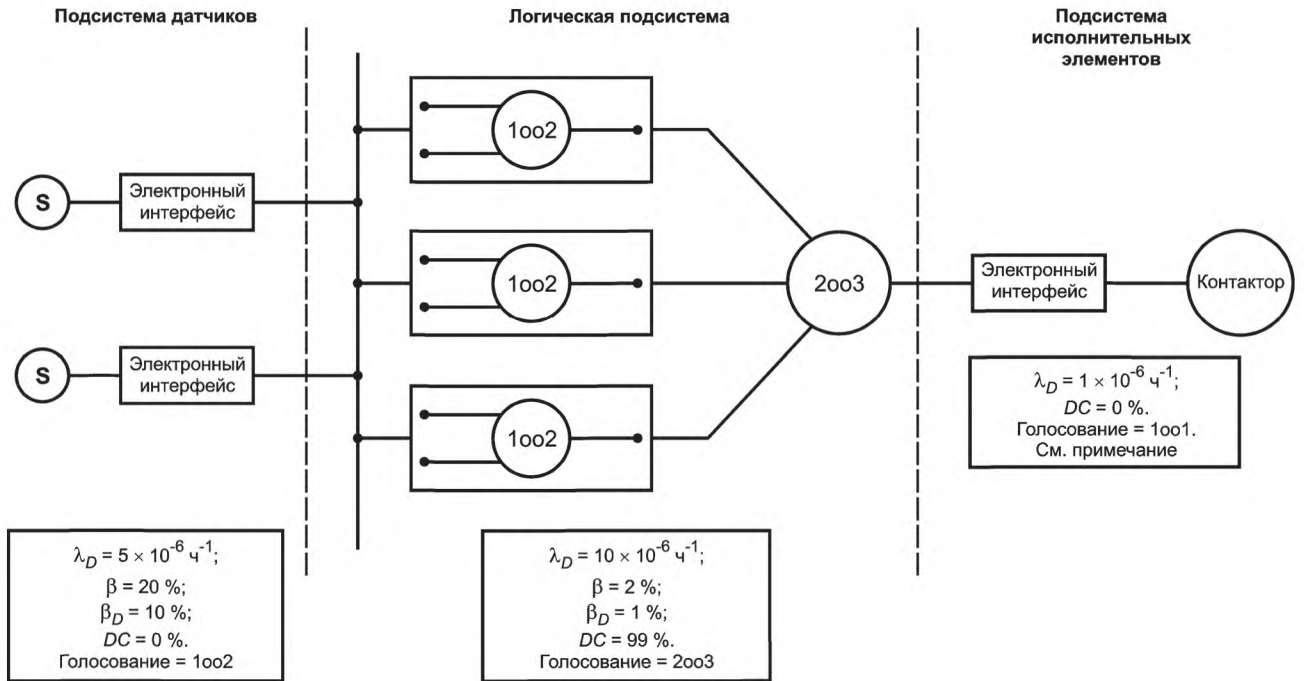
Подсистема датчиков

Логическая подсистема

Подсистема исполнительных элементов

S

Электронный интерфейс

S

Электронный интерфейс

1oo2

1oo2

1oo2

2oo3

Электронный интерфейс

Контактор

$\lambda_D = 1 \times 10^{-6}$ ч$^{-1}$;
$DC$ = 0 %.
Голосование = 1oo1.
См. примечание

$\lambda_D = 5 \times 10^{-6}$ ч$^{-1}$;
$\beta$ = 20 %;
$\beta_D$ = 10 %;
$DC$ = 0 %.
Голосование = 1oo2

$\lambda_D = 10 \times 10^{-6}$ ч$^{-1}$;
$\beta$ = 2 %;
$\beta_D$ = 1 %;
$DC$ = 99 %.
Голосование = 2oo3